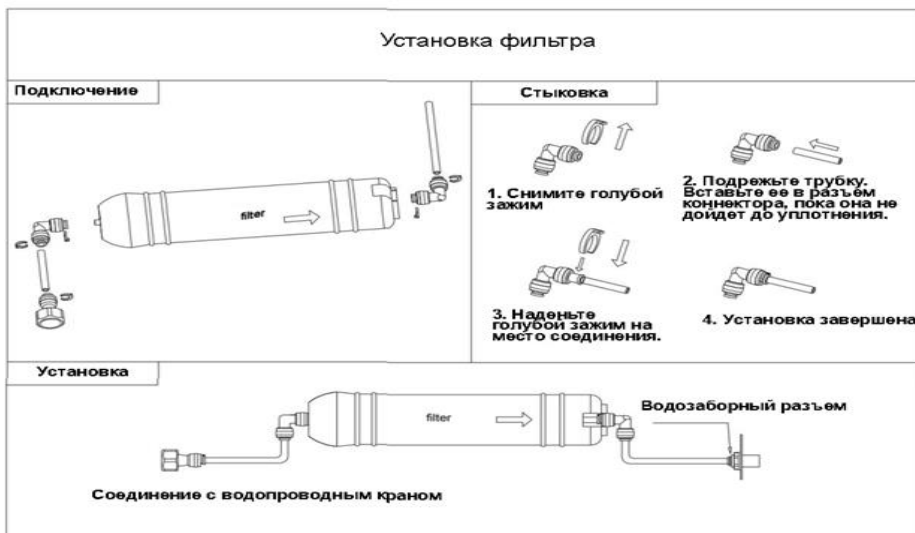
Установка фильтра

Подключение

filter

Стыковка

1. Снимите голубой зажим

2. Подрежьте трубку. Вставьте ее в разъем коннектора, пока она не дойдет до уплотнения.

3. Наденьте голубой зажим на место соединения.

4. Установка завершена

Установка

filter

Водозаборный разъем

Соединение с водопроводным краном